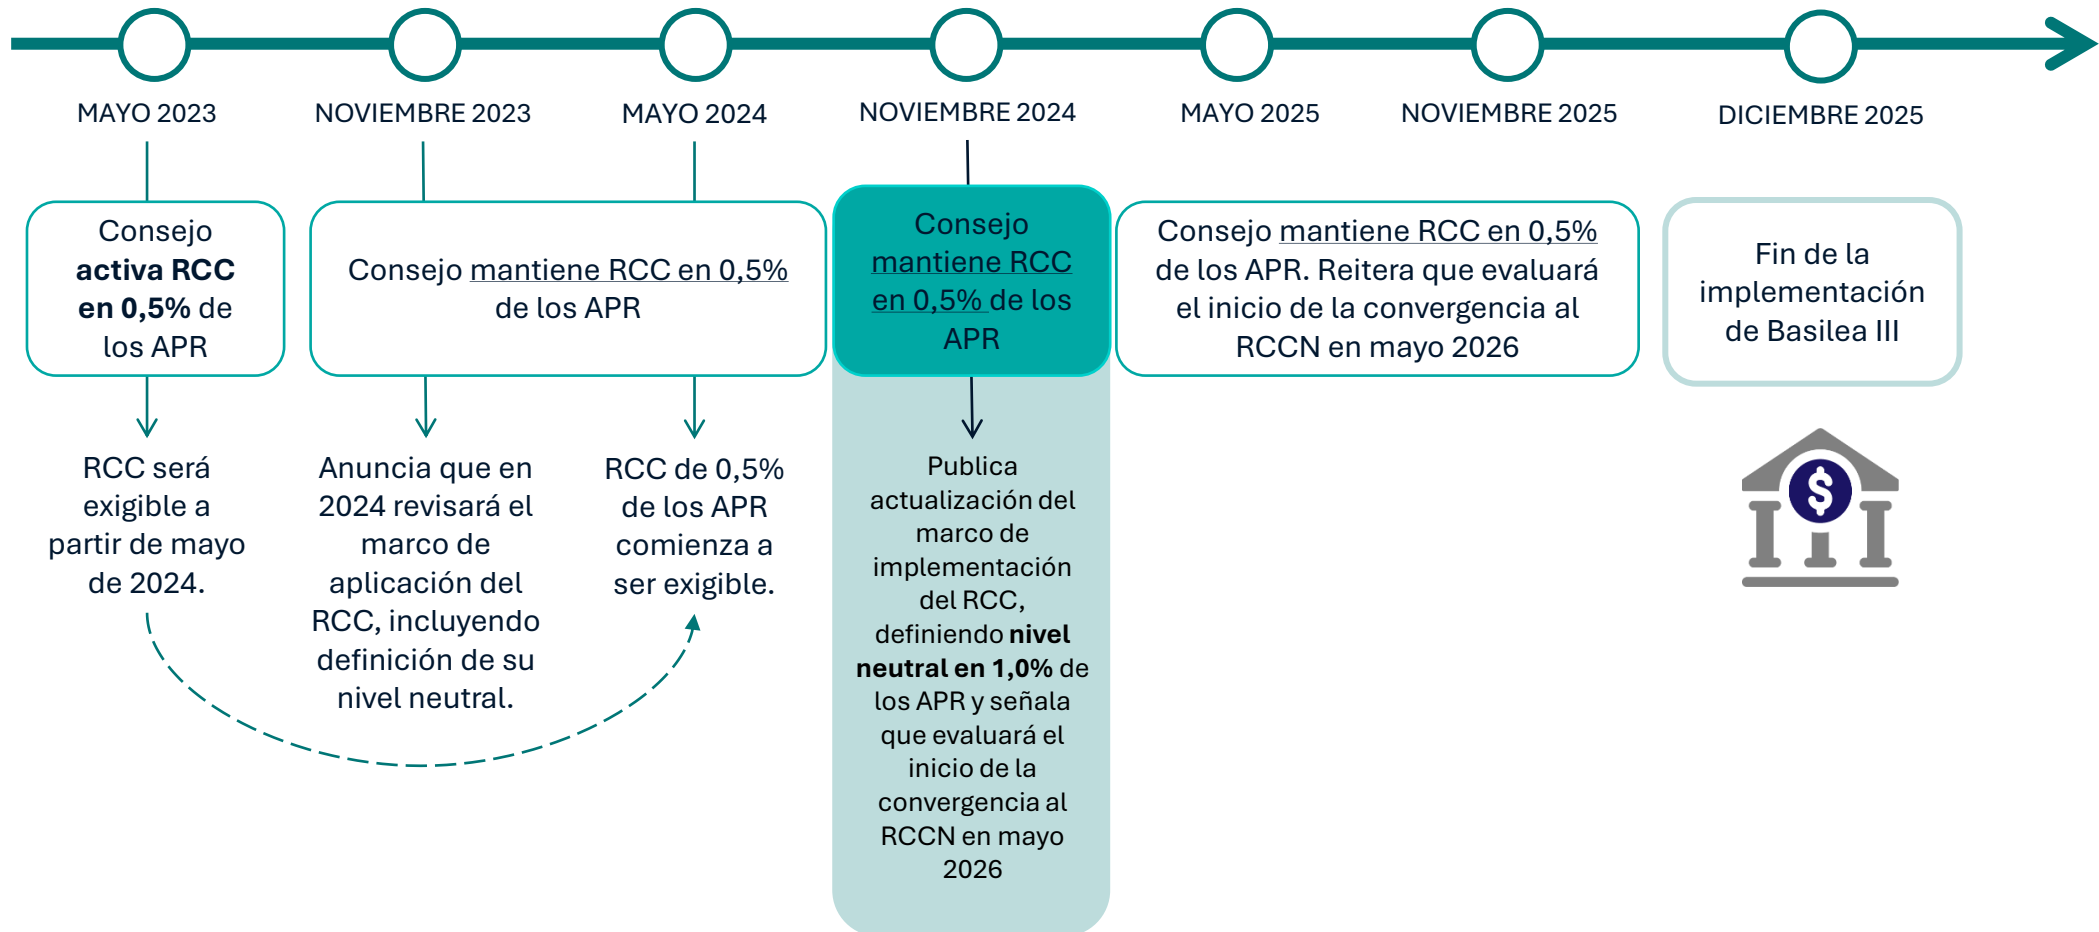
MAYO 2023

NOVIEMBRE 2023

MAYO 2024

NOVIEMBRE 2024

MAYO 2025

NOVIEMBRE 2025

DICIEMBRE 2025

Consejo **activa RCC en 0,5%** de los APR

Consejo mantiene RCC en 0,5% de los APR

Consejo mantiene RCC en 0,5% de los APR

Consejo mantiene RCC en 0,5% de los APR. Reitera que evaluará el inicio de la convergencia al RCCN en mayo 2026

Fin de la implementación de Basilea III

RCC será exigible a partir de mayo de 2024.

Anuncia que en 2024 revisará el marco de aplicación del RCC, incluyendo definición de su nivel neutral.

RCC de 0,5% de los APR comienza a ser exigible.

Publica actualización del marco de implementación del RCC, definiendo **nivel neutral en 1,0%** de los APR y señala que evaluará el inicio de la convergencia al RCCN en mayo 2026

$